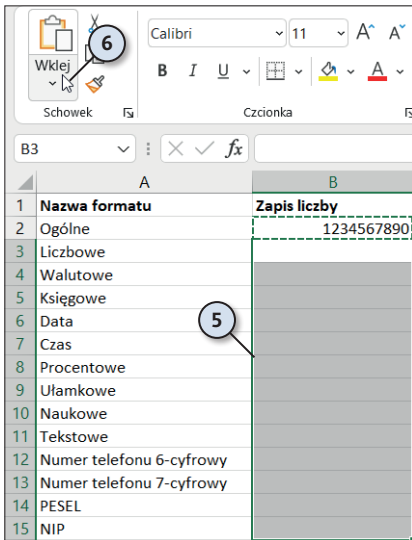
6
Wklej
Schowek
Calibri
11
A A
B I U
A
Czcionka
B3
fx

| | A | B |
|---|---|---|
| 1 | Nazwa formatu | Zapis liczby |
| 2 | Ogólne | 1234567890 |
| 3 | Liczbowe | |
| 4 | Walutowe | |
| 5 | Księgowe | |
| 6 | Data | |
| 7 | Czas | |
| 8 | Procentowe | |
| 9 | Ułamkowe | |
| 10 | Naukowe | |
| 11 | Tekstowe | |
| 12 | Numer telefonu 6-cyfrowy | |
| 13 | Numer telefonu 7-cyfrowy | |
| 14 | PESEL | |
| 15 | NIP | |

5